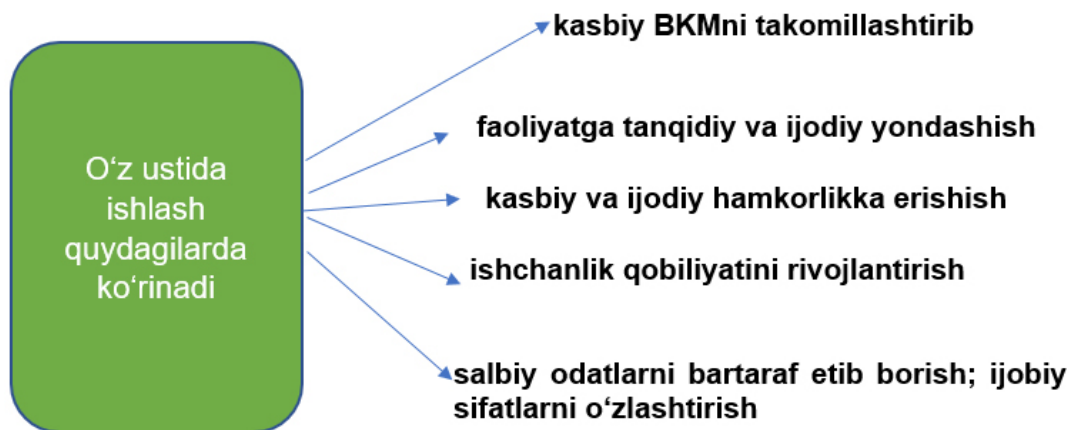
O‘z ustida ishlash quydagilarda ko‘rinadi

kasbiy BKMni takomillashtirib

faoliyatga tanqidiy va ijodiy yondashish

kasbiy va ijodiy hamkorlikka erishish

ishchanlik qobiliyatini rivojlantirish

salbiy odatlarni bartaraf etib borish; ijobiy sifatlarni o‘zlashtirish